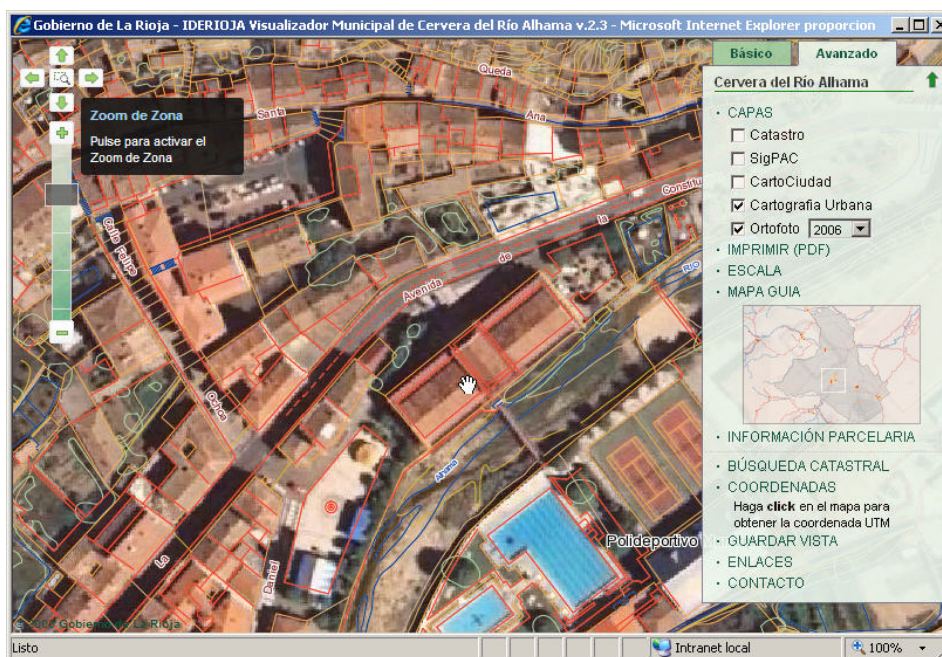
Gobierno de La Rioja - IDERIOJA Visualizador Municipal de Cervera del Río Alhama v.2.3 - Microsoft Internet Explorer proporcion

Zoom de Zona

Pulse para activar el Zoom de Zona

Queda

Santa

Ana

Constitu

la

de

Avenida

Calle Palacio

Río

Alhama

Daniel

La

Polideportivo

© 2008 Gobierno de La Rioja

Básico

Avanzado

Cervera del Río Alhama

· CAPAS

Catastro

SigPAC

CartoCiudad

Cartografía Urbana

Ortofoto 2006

· IMPRIMIR (PDF)

· ESCALA

· MAPA GUIA

· INFORMACIÓN PARCELARIA

· BÚSQUEDA CATASTRAL

· COORDENADAS

Haga **click** en el mapa para obtener la coordenada UTM

· GUARDAR VISTA

· ENLACES

· CONTACTO

Listo

Intranet local

100%